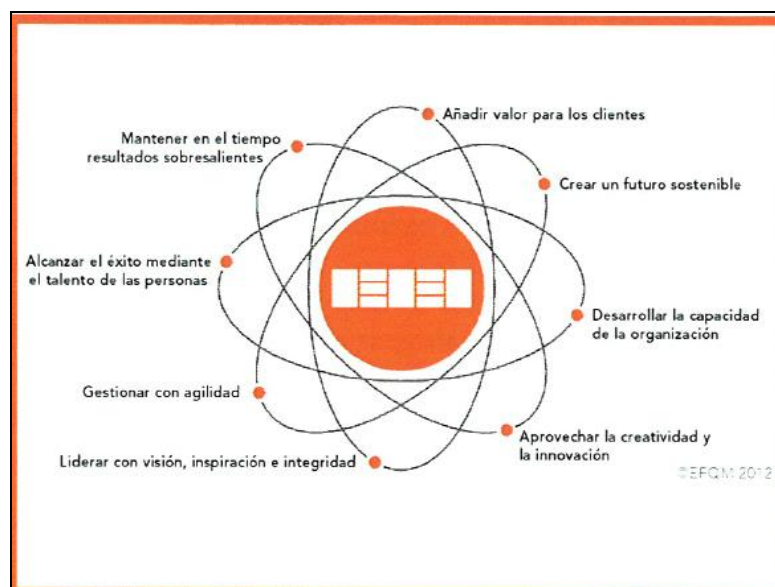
Añadir valor para los clientes

Mantener en el tiempo resultados sobresalientes

Crear un futuro sostenible

Alcanzar el éxito mediante el talento de las personas

Desarrollar la capacidad de la organización

Gestionar con agilidad

Aprovechar la creatividad y la innovación

Liderar con visión, inspiración e integridad

©EFQM 2012